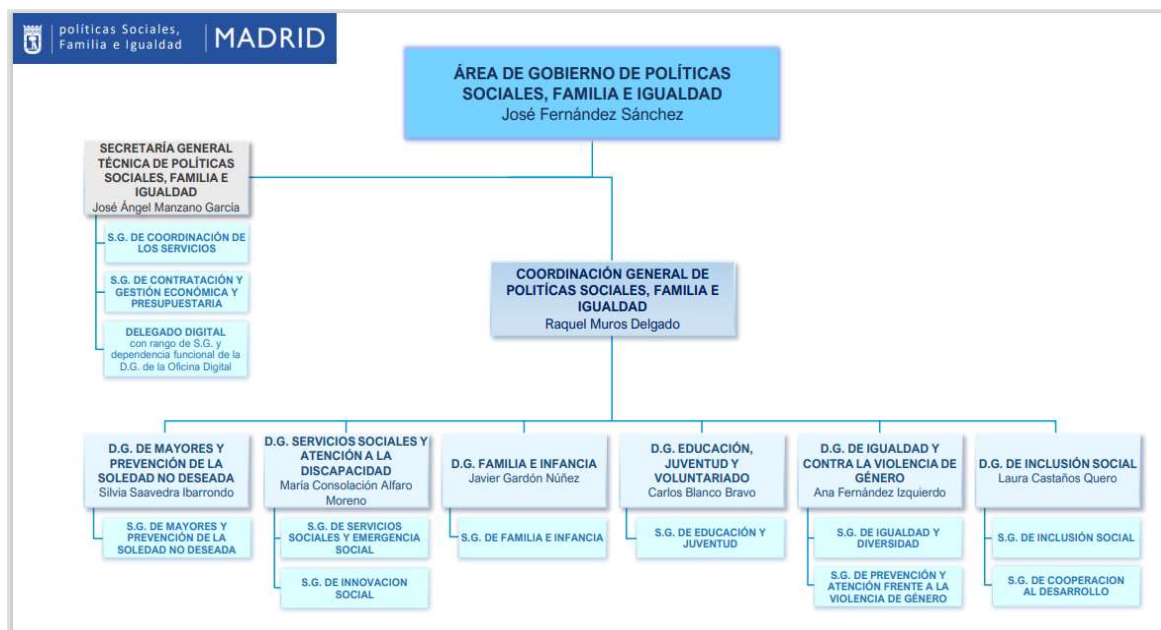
políticas Sociales, Familia e Igualdad | MADRID

ÁREA DE GOBIERNO DE POLÍTICAS SOCIALES, FAMILIA E IGUALDAD
José Fernández Sánchez

SECRETARÍA GENERAL TÉCNICA DE POLÍTICAS SOCIALES, FAMILIA E IGUALDAD
José Ángel Manzano García

S.G. DE COORDINACIÓN DE LOS SERVICIOS

S.G. DE CONTRATACIÓN Y GESTIÓN ECONÓMICA Y PRESUPUESTARIA

DELEGADO DIGITAL
con rango de S.G. y dependencia funcional de la D.G. de la Oficina Digital

COORDINACIÓN GENERAL DE POLITÍCAS SOCIALES, FAMILIA E IGUALDAD
Raquel Muros Delgado

D.G. DE MAYORES Y PREVENCIÓN DE LA SOLEDAD NO DESEADA
Silvia Saavedra Ibarrondo

S.G. DE MAYORES Y PREVENCIÓN DE LA SOLEDAD NO DESEADA

D.G. SERVICIOS SOCIALES Y ATENCIÓN A LA DISCAPACIDAD
María Consolación Alfaro Moreno

S.G. DE SERVICIOS SOCIALES Y EMERGENCIA SOCIAL

S.G. DE INNOVACION SOCIAL

D.G. FAMILIA E INFANCIA
Javier Gardón Núñez

S.G. DE FAMILIA E INFANCIA

D.G. EDUCACIÓN, JUVENTUD Y VOLUNTARIADO
Carlos Blanco Bravo

S.G. DE EDUCACIÓN Y JUVENTUD

D.G. DE IGUALDAD Y CONTRA LA VIOLENCIA DE GÉNERO
Ana Fernández Izquierdo

S.G. DE IGUALDAD Y DIVERSIDAD

S.G. DE PREVENCIÓN Y ATENCIÓN FRENTE A LA VIOLENCIA DE GÉNERO

D.G. DE INCLUSIÓN SOCIAL
Laura Castaños Quero

S.G. DE INCLUSIÓN SOCIAL

S.G. DE COOPERACION AL DESARROLLO